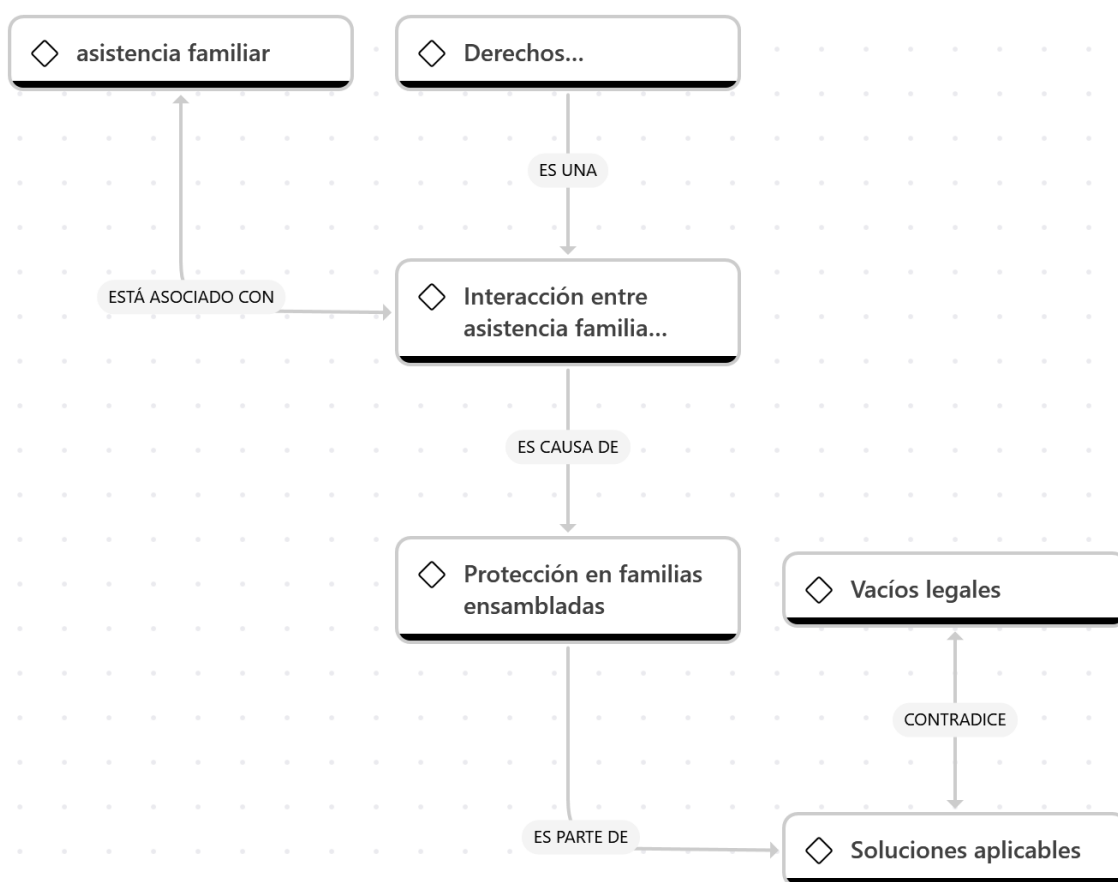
asistencia familiar

Derechos...

ES UNA

ESTÁ ASOCIADO CON

Interacción entre asistencia familia...

ES CAUSA DE

Protección en familias ensambladas

Vacíos legales

CONTRADICE

ES PARTE DE

Soluciones aplicables